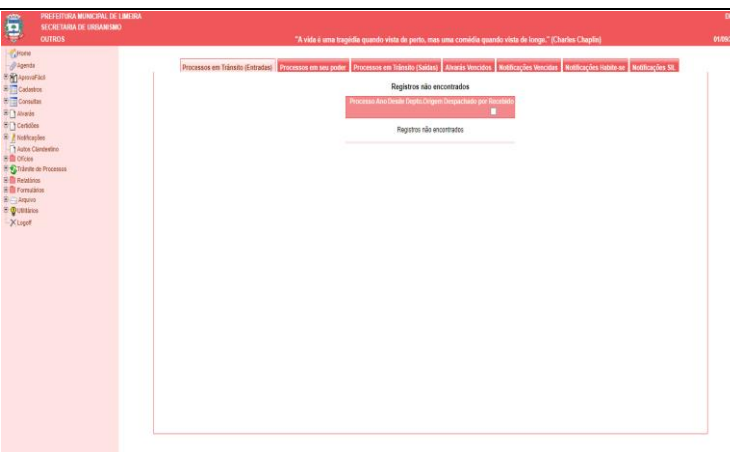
PREFEITURA MUNICIPAL DE LIMEIRA
SECRETARIA DE URBANISMO
OUTROS

"A vida é uma tragédia quando vista de perto, mas uma comédia quando vista de longe." (Charles Chaplin)

D
01/08/

Home
Agenda
AprovaFácil
Cadastros
Consultas
Alvarás
Certidões
Notificações
Autos Clandestino
Ofícios
Trâmite de Processos
Relatórios
Formulários
Arquivo
Utilitários
Logoff

Processos em Trânsito (Entradas) | Processos em seu poder | Processos em Trânsito (Saídas) | Alvarás Vencidos | Notificações Vencidas | Notificações Habite-se | Notificações SIL

Registros não encontrados

| Processo | Ano | Desde | Depto.Origem | Despachado por | Recebido |
|---|---|---|---|---|---|

Registros não encontrados